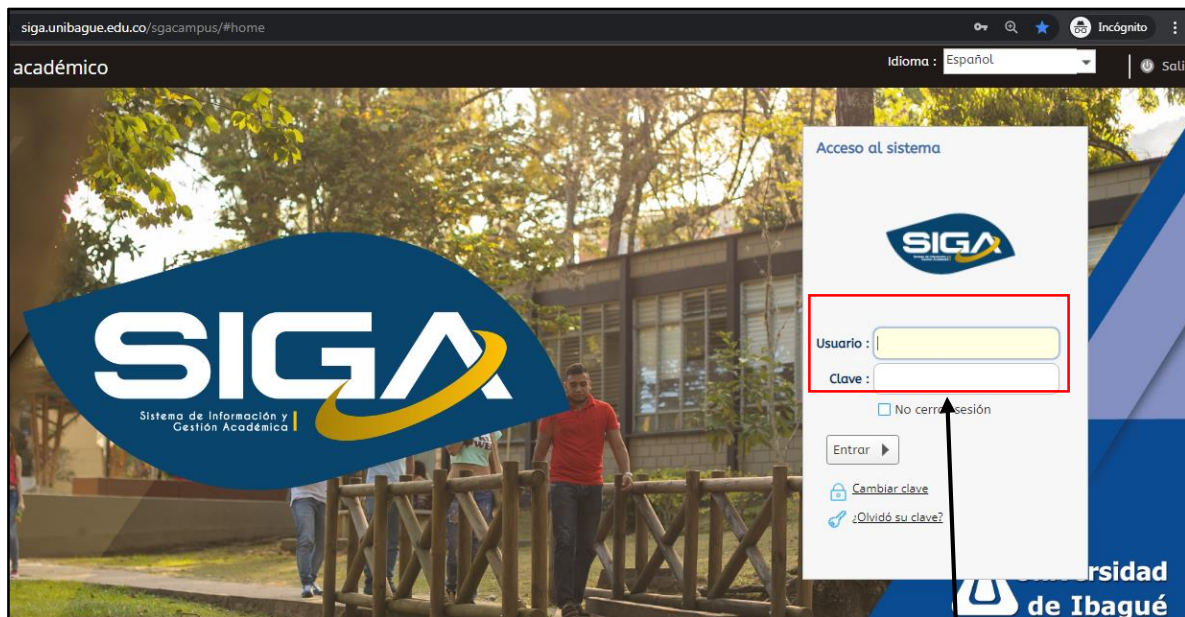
siga.unibague.edu.co/sgacampus/#home

Incógnito

académico

Idioma : Español

Sali

Acceso al sistema

SIGA

Usuario :

Clave :

No cerrar sesión

Entrar

Cambiar clave

¿Olvidó su clave?

SIGA

Sistema de Información y Gestión Académica

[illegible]rsidad de Ibagué